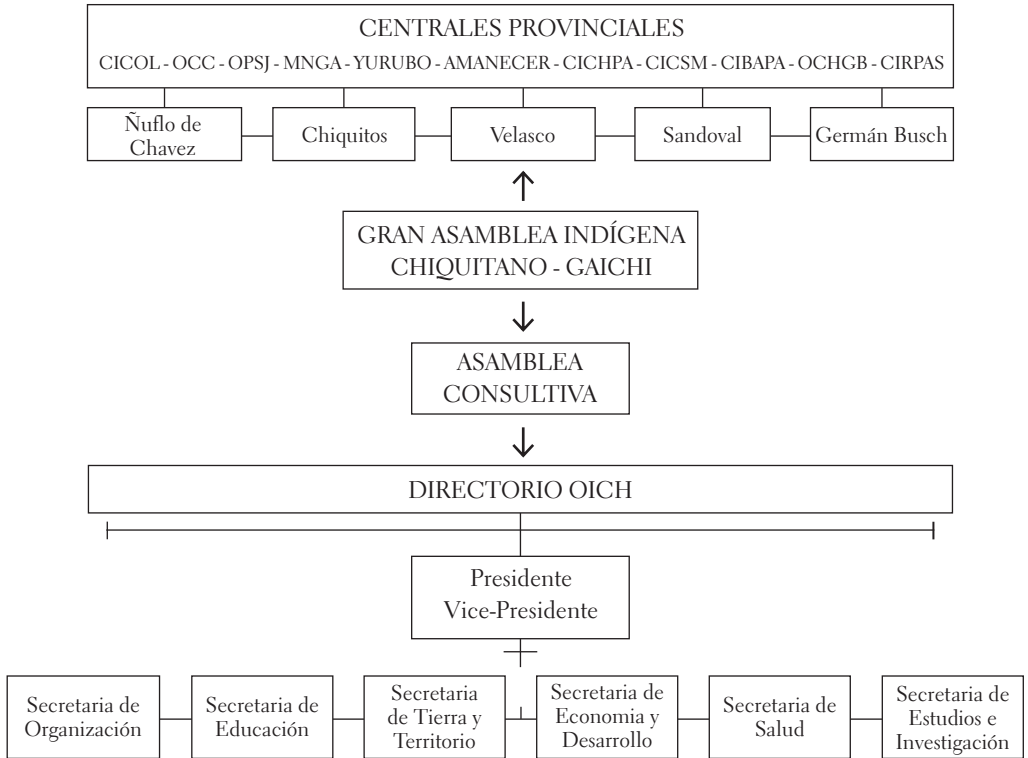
CENTRALES PROVINCIALES

CICOL - OCC - OPSJ - MNGA - YURUBO - AMANECER - CICHPA - CICSM - CIBAPA - OCHGB - CIRPAS

Ñuflo de Chavez

Chiquitos

Velasco

Sandoval

Germán Busch

GRAN ASAMBLEA INDÍGENA CHIQUITANO - GAICHI

ASAMBLEA CONSULTIVA

DIRECTORIO OICH

Presidente
Vice-Presidente

Secretaria de Organización

Secretaria de Educación

Secretaria de Tierra y Territorio

Secretaria de Economia y Desarrollo

Secretaria de Salud

Secretaria de Estudios e Investigación